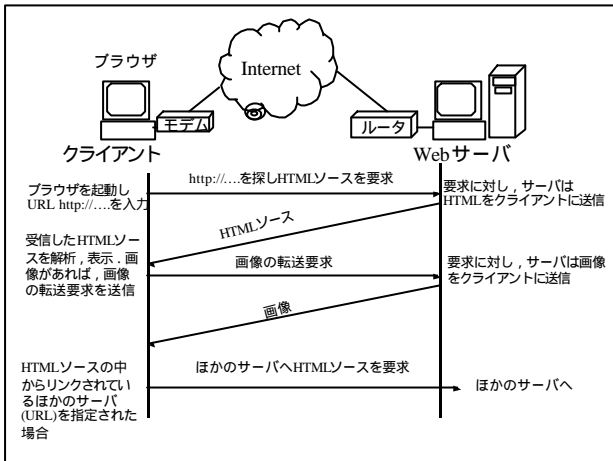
ブラウザ

Internet

モデム

ルータ

クライアント

Webサーバ

ブラウザを起動し URL http://….を入力

http://….を探しHTMLソースを要求

要求に対し，サーバは HTMLをクライアントに送信

HTMLソース

受信したHTMLソースを解析，表示．画像があれば，画像の転送要求を送信

画像の転送要求

要求に対し，サーバは画像をクライアントに送信

画像

HTMLソースの中からリンクされているほかのサーバ(URL)を指定された場合

ほかのサーバへHTMLソースを要求

ほかのサーバへ